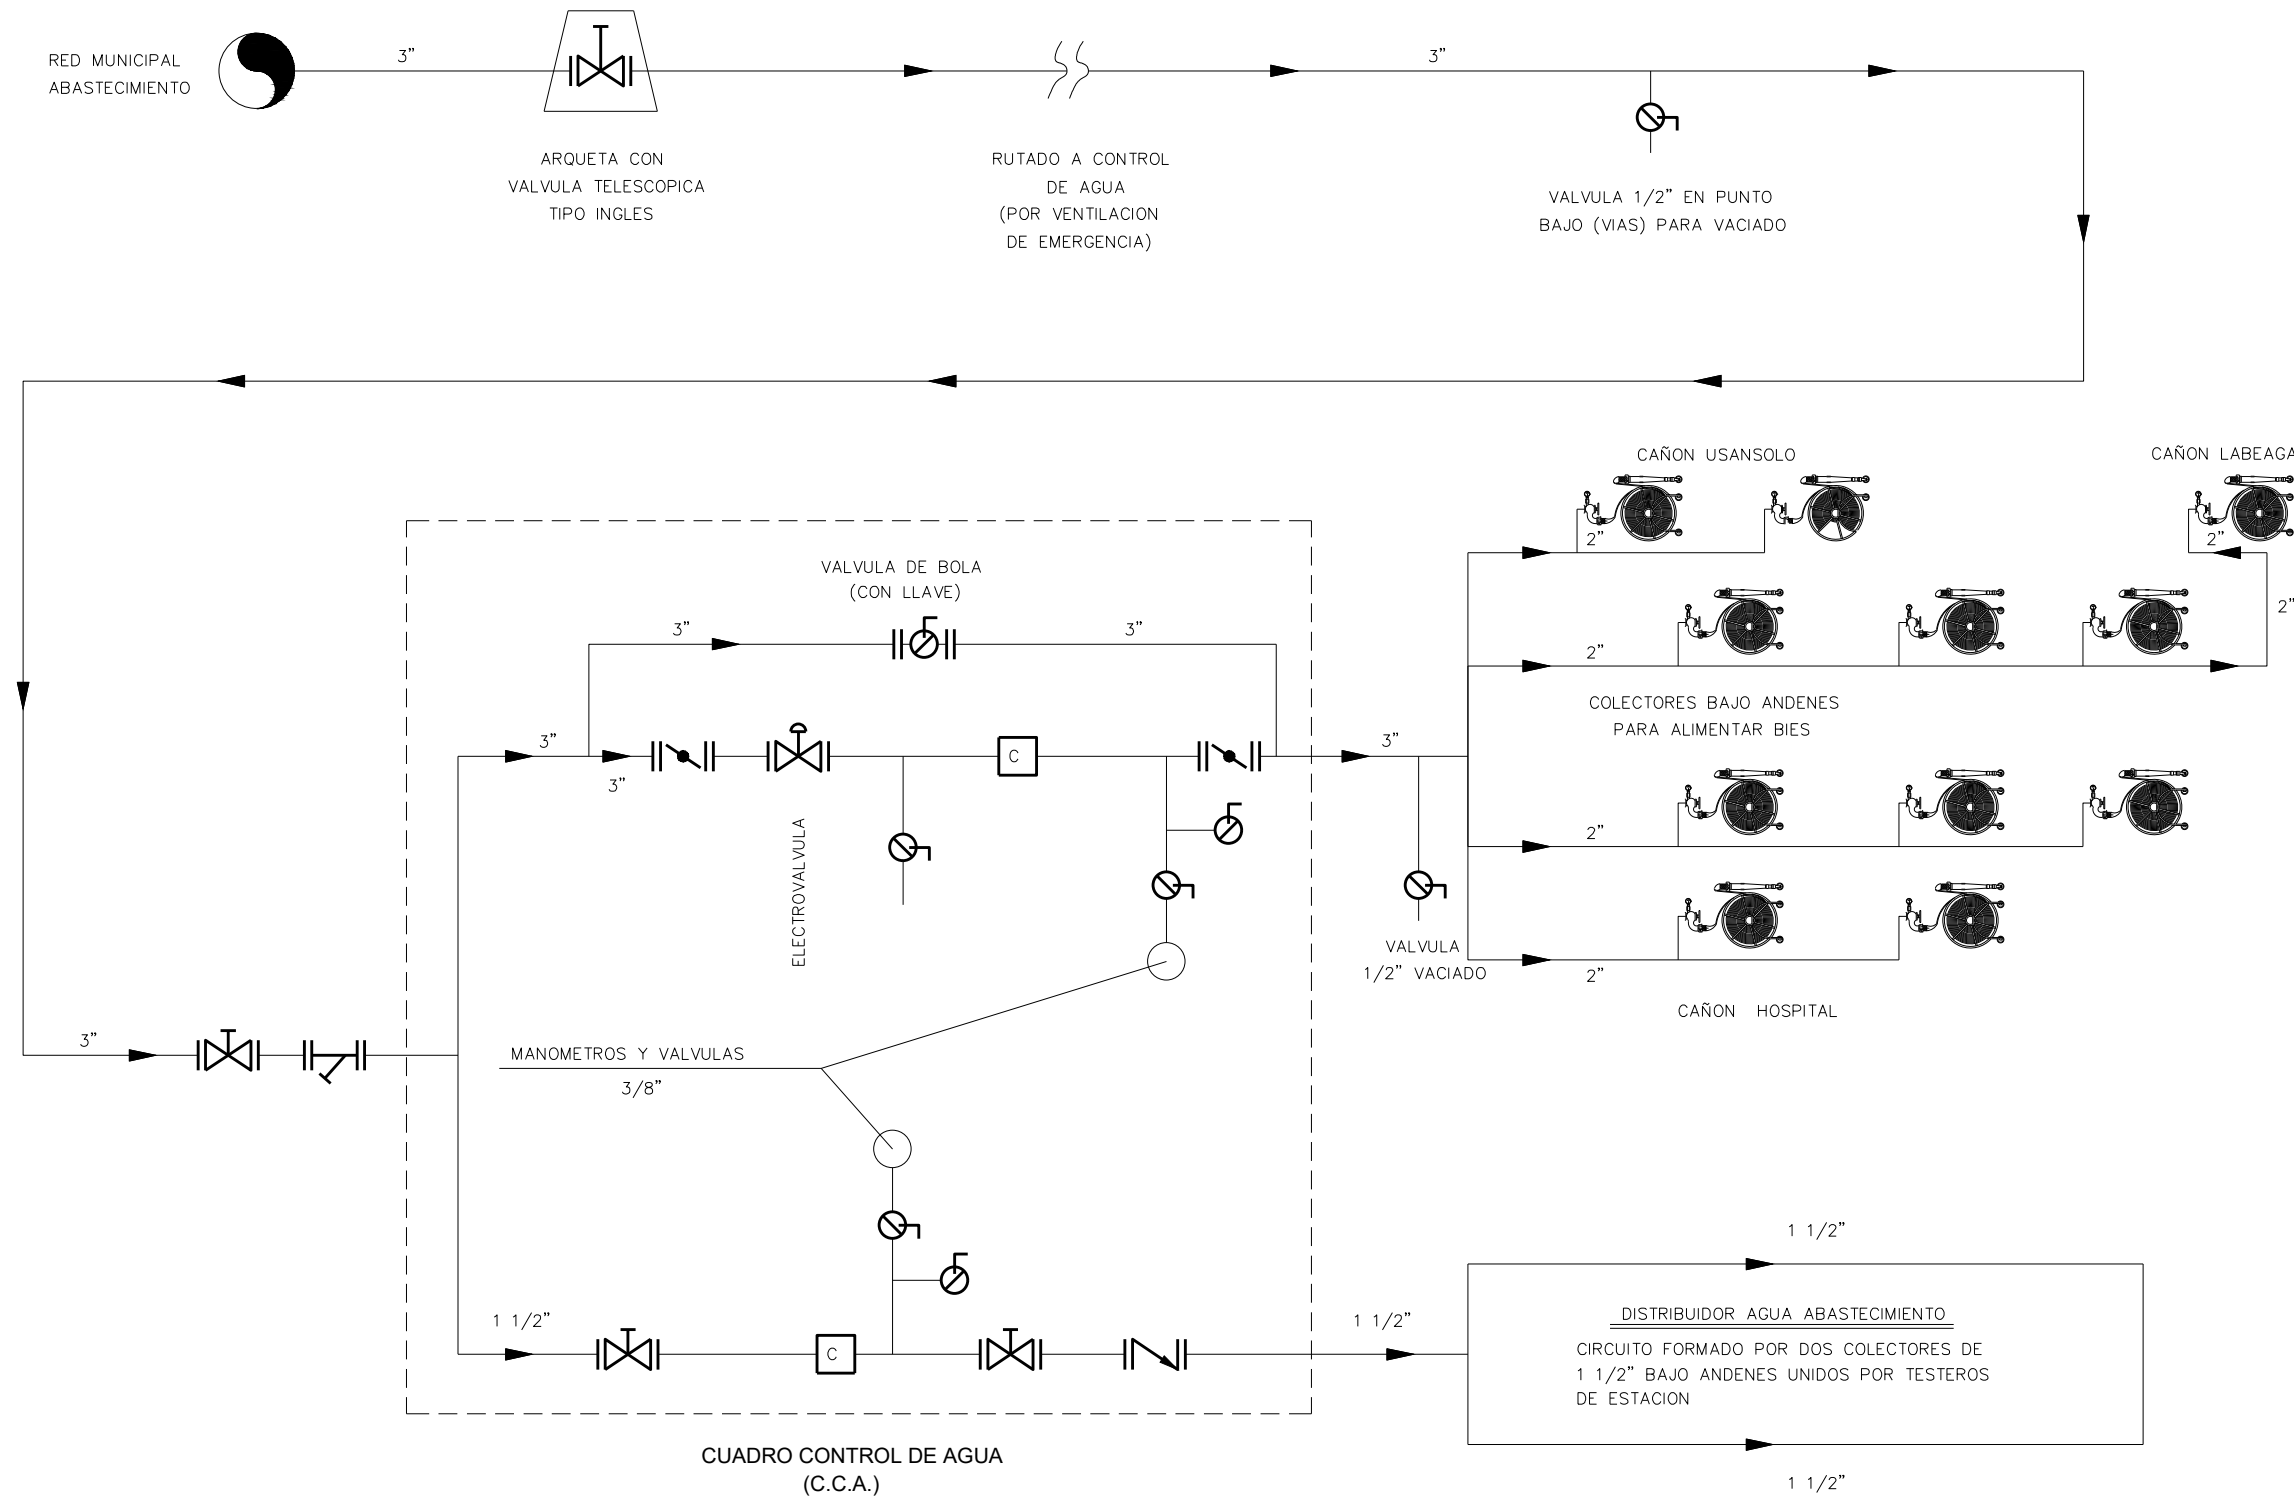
RED MUNICIPAL ABASTECIMIENTO

3"

ARQUETA CON VALVULA TELESCOPICA TIPO INGLES

RUTADO A CONTROL DE AGUA (POR VENTILACION DE EMERGENCIA)

3"

VALVULA 1/2" EN PUNTO BAJO (VIAS) PARA VACIADO

CAÑON USANSOLO

CAÑON LABEAGA

2"

2"

2"

VALVULA DE BOLA (CON LLAVE)

3"

3"

2"

COLECTORES BAJO ANDENES PARA ALIMENTAR BIES

3"

3"

C

3"

3"

ELECTROVALVULA

2"

VALVULA 1/2" VACIADO

2"

CAÑON HOSPITAL

3"

MANOMETROS Y VALVULAS

3/8"

1 1/2"

1 1/2"

C

1 1/2"

DISTRIBUIDOR AGUA ABASTECIMIENTO

CIRCUITO FORMADO POR DOS COLECTORES DE 1 1/2" BAJO ANDENES UNIDOS POR TESTEROS DE ESTACION

CUADRO CONTROL DE AGUA (C.C.A.)

1 1/2"